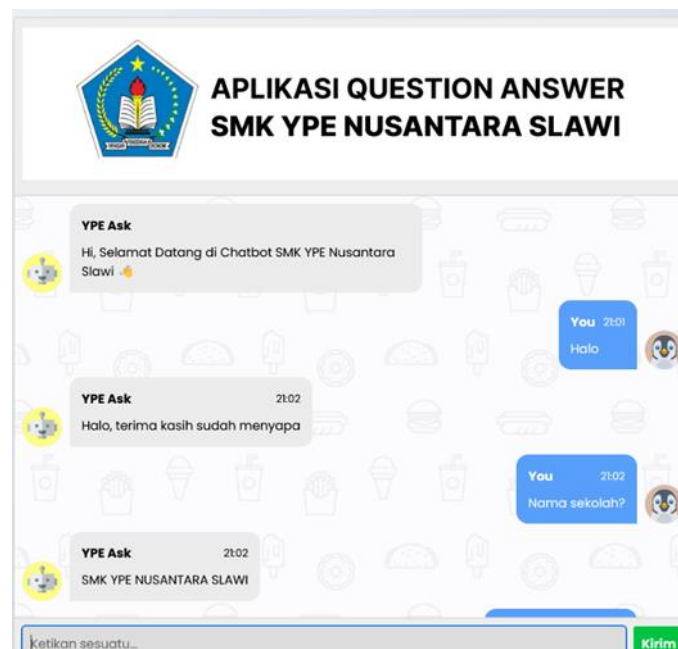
APLIKASI QUESTION ANSWER
SMK YPE NUSANTARA SLAWI

YPE Ask
Hi, Selamat Datang di Chatbot SMK YPE Nusantara Slawi 👋

You 21:01
Halo

YPE Ask 21:02
Halo, terima kasih sudah menyapa

You 21:02
Nama sekolah?

YPE Ask 21:02
SMK YPE NUSANTARA SLAWI

Ketikan sesuatu...
Kirim